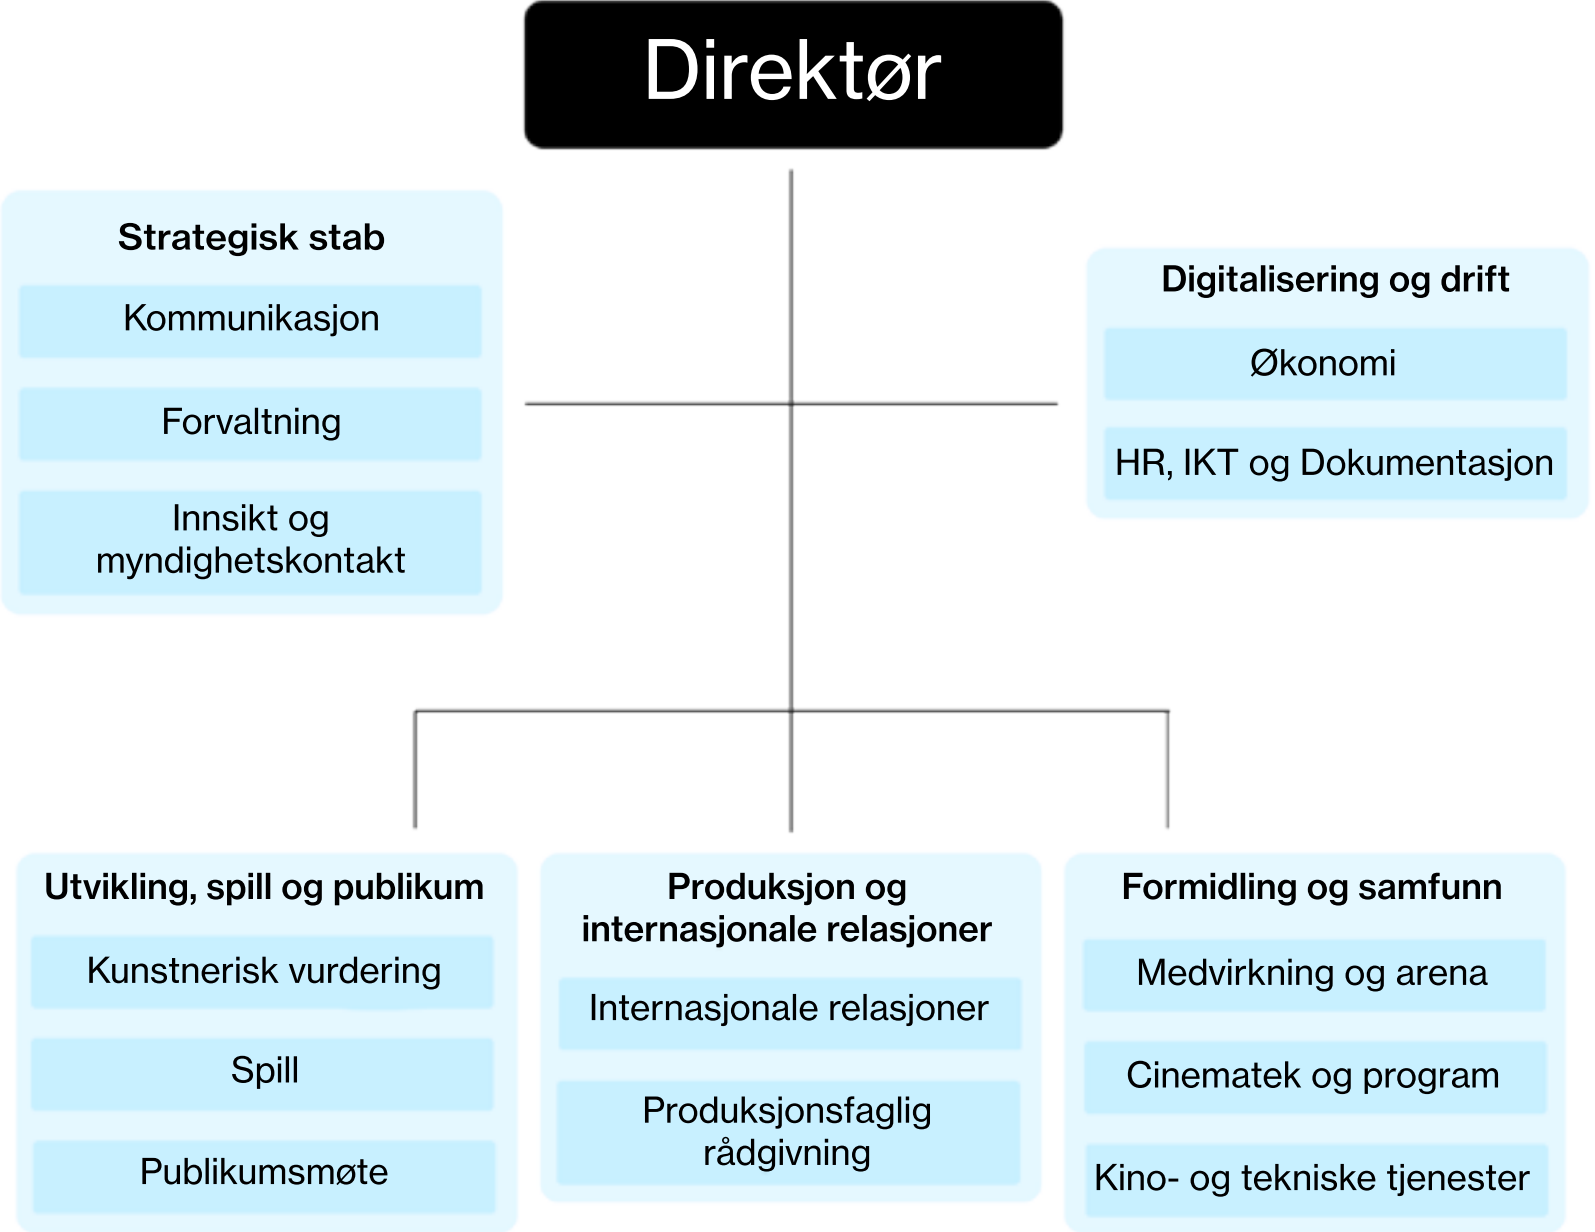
Direktør

Strategisk stab

Kommunikasjon

Forvaltning

Innsikt og myndighetskontakt

Digitalisering og drift

Økonomi

HR, IKT og Dokumentasjon

Utvikling, spill og publikum

Kunstnerisk vurdering

Spill

Publikumsmøte

Produksjon og internasjonale relasjoner

Internasjonale relasjoner

Produksjonsfaglig rådgivning

Formidling og samfunn

Medvirkning og arena

Cinematek og program

Kino- og tekniske tjenester